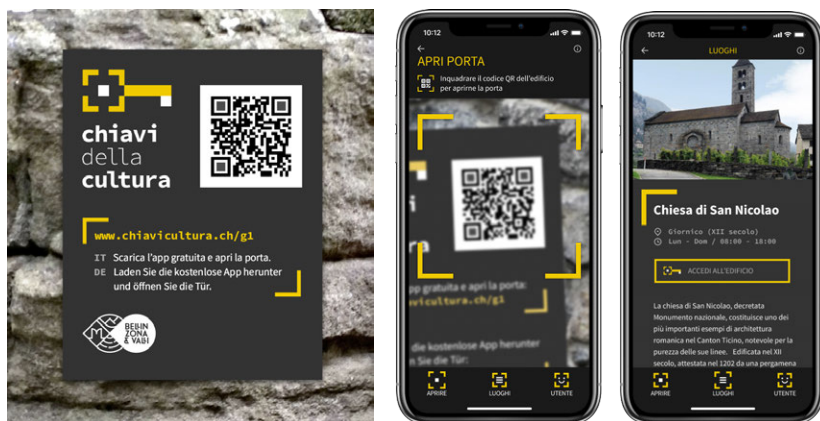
chiavi della cultura

www.chiavicultura.ch/g1

IT Scarica l'app gratuita e apri la porta.
DE Laden Sie die kostenlose App herunter und öffnen Sie die Tür.

BELLIN ZONA & VALLI

10:12

APRI PORTA

Inquadrare il codice QR dell'edificio per aprirne la porta

vicultura.ch/g1

die kostenlose App herunter
n Sie die Tür.

APRIRE LUOGHI UTENTE

10:12

LUOGHI

Chiesa di San Nicolao

Giornico (XII secolo)
Lun - Dom / 08:00 - 18:00

ACCEDI ALL'EDIFICIO

La chiesa di San Nicolao, decretata Monumento nazionale, costituisce uno dei più importanti esempi di architettura romanica nel Canton Ticino, notevole per la purezza delle sue linee. Edificata nel XII secolo, attestata nel 1202 da una pergamena

APRIRE LUOGHI UTENTE